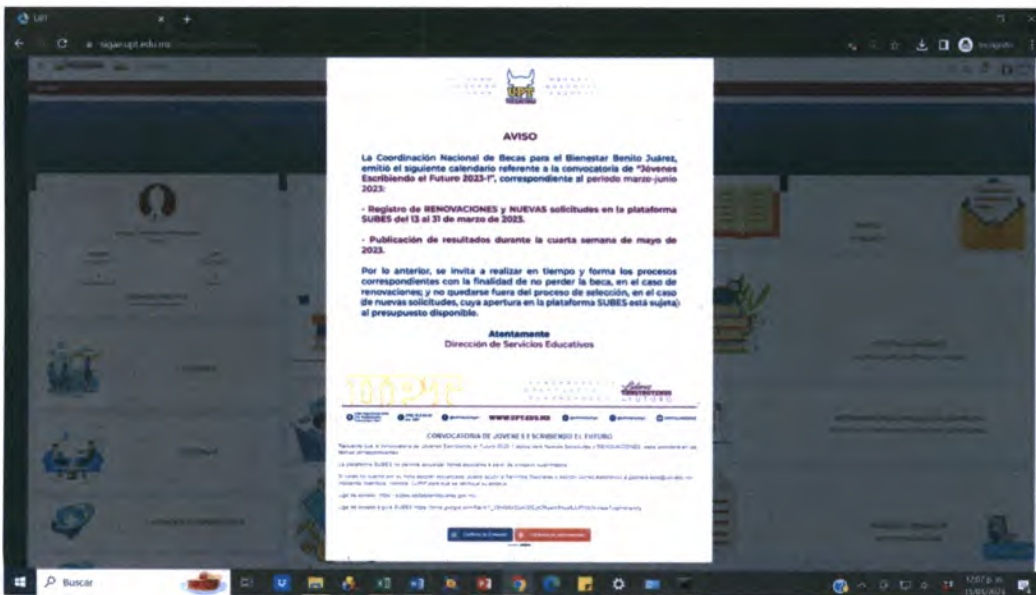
UPT

sigaer.upt.edu.mx

AVISO

La Coordinación Nacional de Becas para el Bienestar Benito Juárez, emitió el siguiente calendario referente a la convocatoria de "Jóvenes Escribiendo el Futuro 2023-1", correspondiente al periodo marzo-junio 2023:

- Registro de RENOVACIONES y NUEVAS solicitudes en la plataforma SUBES del 13 al 31 de marzo de 2023.

- Publicación de resultados durante la cuarta semana de mayo de 2023.

Por lo anterior, se invita a realizar en tiempo y forma los procesos correspondientes con la finalidad de no perder la beca, en el caso de renovaciones; y no quedarse fuera del proceso de selección, en el caso de nuevas solicitudes, cuya apertura en la plataforma SUBES está sujeta al presupuesto disponible.

Atentamente
Dirección de Servicios Educativos

WWW.UPT.EDU.MX

CONVOCATORIA DE JÓVENES ESCRIBIENDO EL FUTURO

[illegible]

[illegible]

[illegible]

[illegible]

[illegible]

Buscar

12:07 p. m.
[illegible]